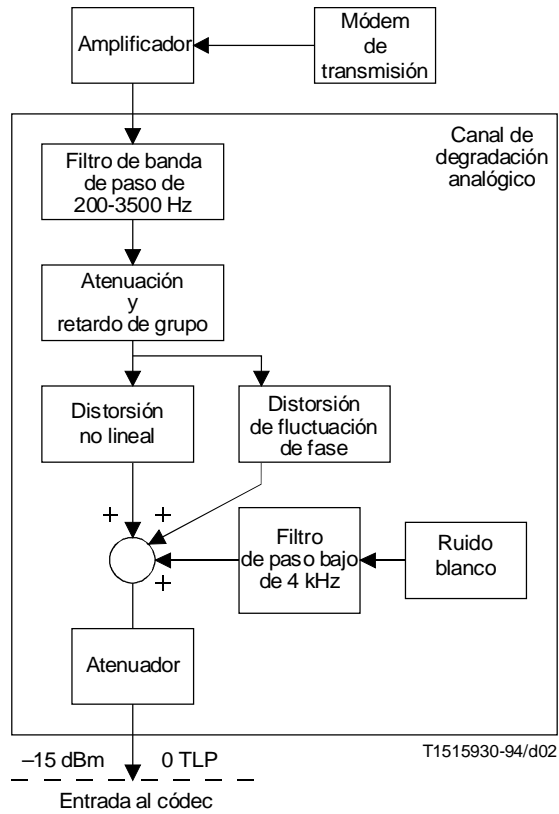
Amplificador

Módem de transmisión

Canal de degradación analógico

Filtro de banda de paso de 200-3500 Hz

Atenuación y retardo de grupo

Distorsión no lineal

Distorsión de fluctuación de fase

+ +

+

Filtro de paso bajo de 4 kHz

Ruido blanco

Atenuador

–15 dBm 0 TLP

T1515930-94/d02

Entrada al códec